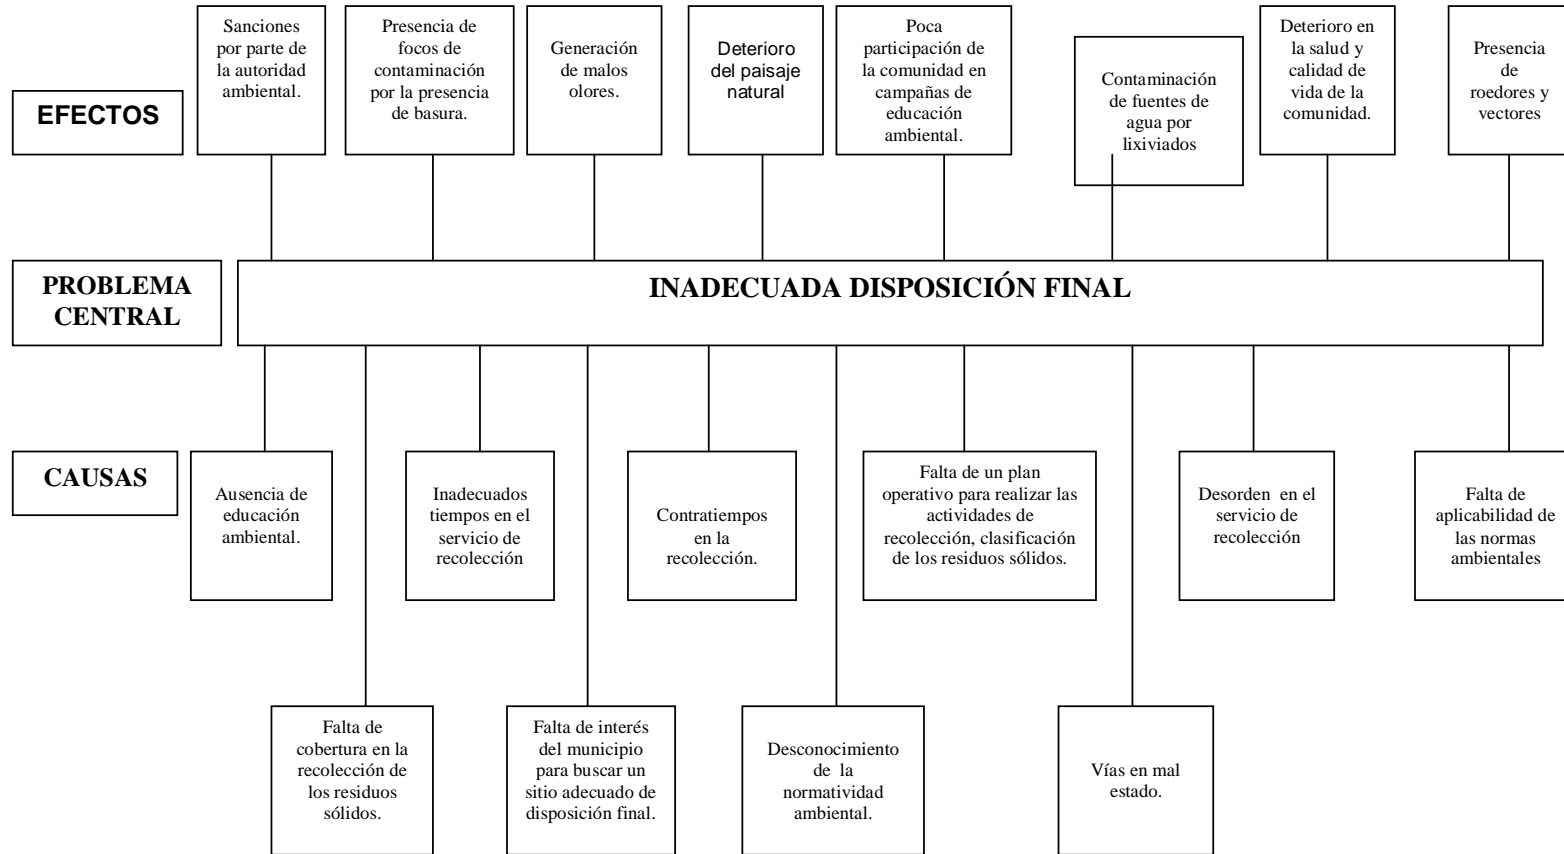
EFECTOS

Sanciones por parte de la autoridad ambiental.

Presencia de focos de contaminación por la presencia de basura.

Generación de malos olores.

Deterioro del paisaje natural

Poca participación de la comunidad en campañas de educación ambiental.

Contaminación de fuentes de agua por lixiviados

Deterioro en la salud y calidad de vida de la comunidad.

Presencia de roedores y vectores

PROBLEMA CENTRAL

INADECUADA DISPOSICIÓN FINAL

CAUSAS

Ausencia de educación ambiental.

Inadecuados tiempos en el servicio de recolección

Contratiempos en la recolección.

Falta de un plan operativo para realizar las actividades de recolección, clasificación de los residuos sólidos.

Desorden en el servicio de recolección

Falta de aplicabilidad de las normas ambientales

Falta de cobertura en la recolección de los residuos sólidos.

Falta de interés del municipio para buscar un sitio adecuado de disposición final.

Desconocimiento de la normatividad ambiental.

Vías en mal estado.